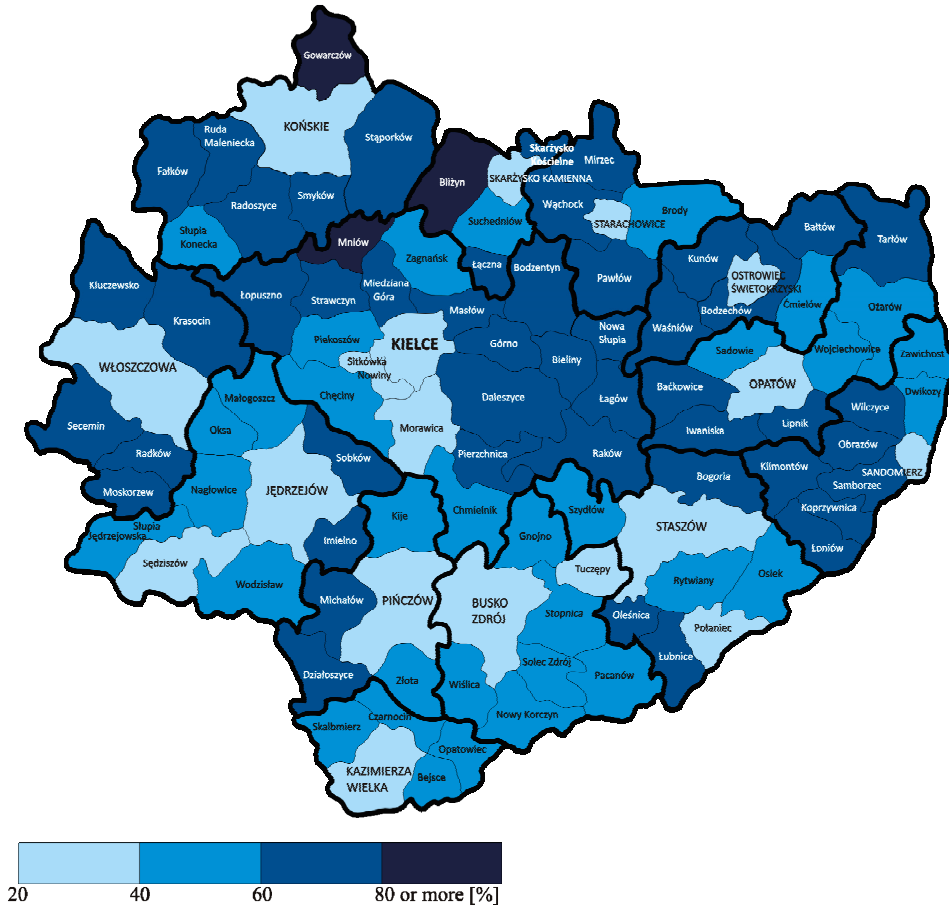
Gowarczów
KOŃSKIE
Ruda Maleniecka
Stąporków
Fałków
Radoszyce
Smyków
Bliżyn
Skarżysko Kościelne
SKARŻYSKO KAMIENNA
Mirzec
Wąchock
Suchedniów
STARACHOWICE
Brody
Bałtów
Tarłów
Słupia Konecka
Mniów
Zagnańsk
Łączna
Bodzentyn
Pawłów
Kunów
OSTROWIEC ŚWIETOKRZYSKI
Bodzechów
Ćmielów
Ożarów
Kluczewsko
Łopuszno
Strawczyn
Miedziana Góra
Masłów
Krasocin
Piekoszów
KIELCE
Górno
Nowa Słupia
Waśniów
Sadowie
Wojciechowice
Zawichost
WŁOSZCZOWA
Sitkówka Nowiny
Bieliny
Bałtów
Małogoszcz
Chęciny
Morawica
Daleszyce
Łagów
Bałkowice
OPATÓW
Dwikozy
Wilczyce
Secemin
Oksa
Iwaniska
Lipnik
Obrazów
Radków
Sobków
Pierzchnica
Raków
Bogoria
Klimontów
SANDOMIERZ
Samborzec
Moskorzew
Nagłowice
JĘDRZEJÓW
Kije
Chmielnik
Szydłów
STASZÓW
Koprzywnica
Słupia Jędrzejowska
Imielno
Gnojno
Tuczępy
Łoniów
Sędziszów
Wodzisław
Rytwiany
Osiek
Michałów
PIŃCZÓW
BUSKO ZDRÓJ
Stopnica
Oleśnica
Połaniec
Solec Zdrój
Łubnice
Działoszyce
Złota
Wiślica
Pacanów
Skalbmierz
Czarnocin
Nowy Korczyn
Opatowiec
KAZIMIERZA WIELKA
Bejsce
20
40
60
80 or more [%]